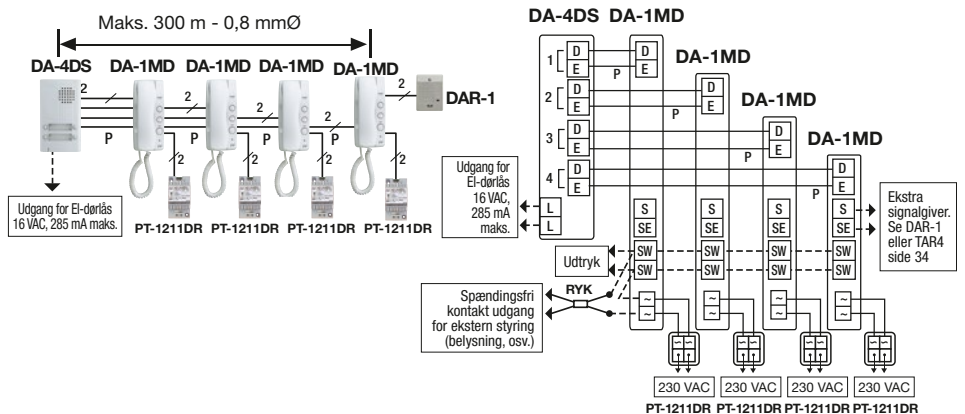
Maks. 300 m - 0,8 mmØ

DA-4DS DA-1MD DA-1MD DA-1MD DA-1MD

2 2 2 2 2 2

P P

2 2 2 2

DAR-1

Udgang for El-dørlås 16 VAC, 285 mA maks.

PT-1211DR PT-1211DR PT-1211DR PT-1211DR

DA-4DS DA-1MD

DA-1MD

DA-1MD

DA-1MD

1 D E D E P

2 D E D E P

3 D E D E P

4 D E D E P

Udgang for El-dørlås 16 VAC, 285 mA maks.

L L

S SE S SE S SE S SE

Ekstra signalgiver. Se DAR-1 eller TAR4 side 34

Udtryk

SW SW SW SW SW SW SW SW

RYK

Spændingsfri kontakt udgang for ekstern styring (belysning, osv.)

~ ~ ~ ~ ~ ~ ~ ~

230 VAC 230 VAC 230 VAC 230 VAC

PT-1211DR PT-1211DR PT-1211DR PT-1211DR